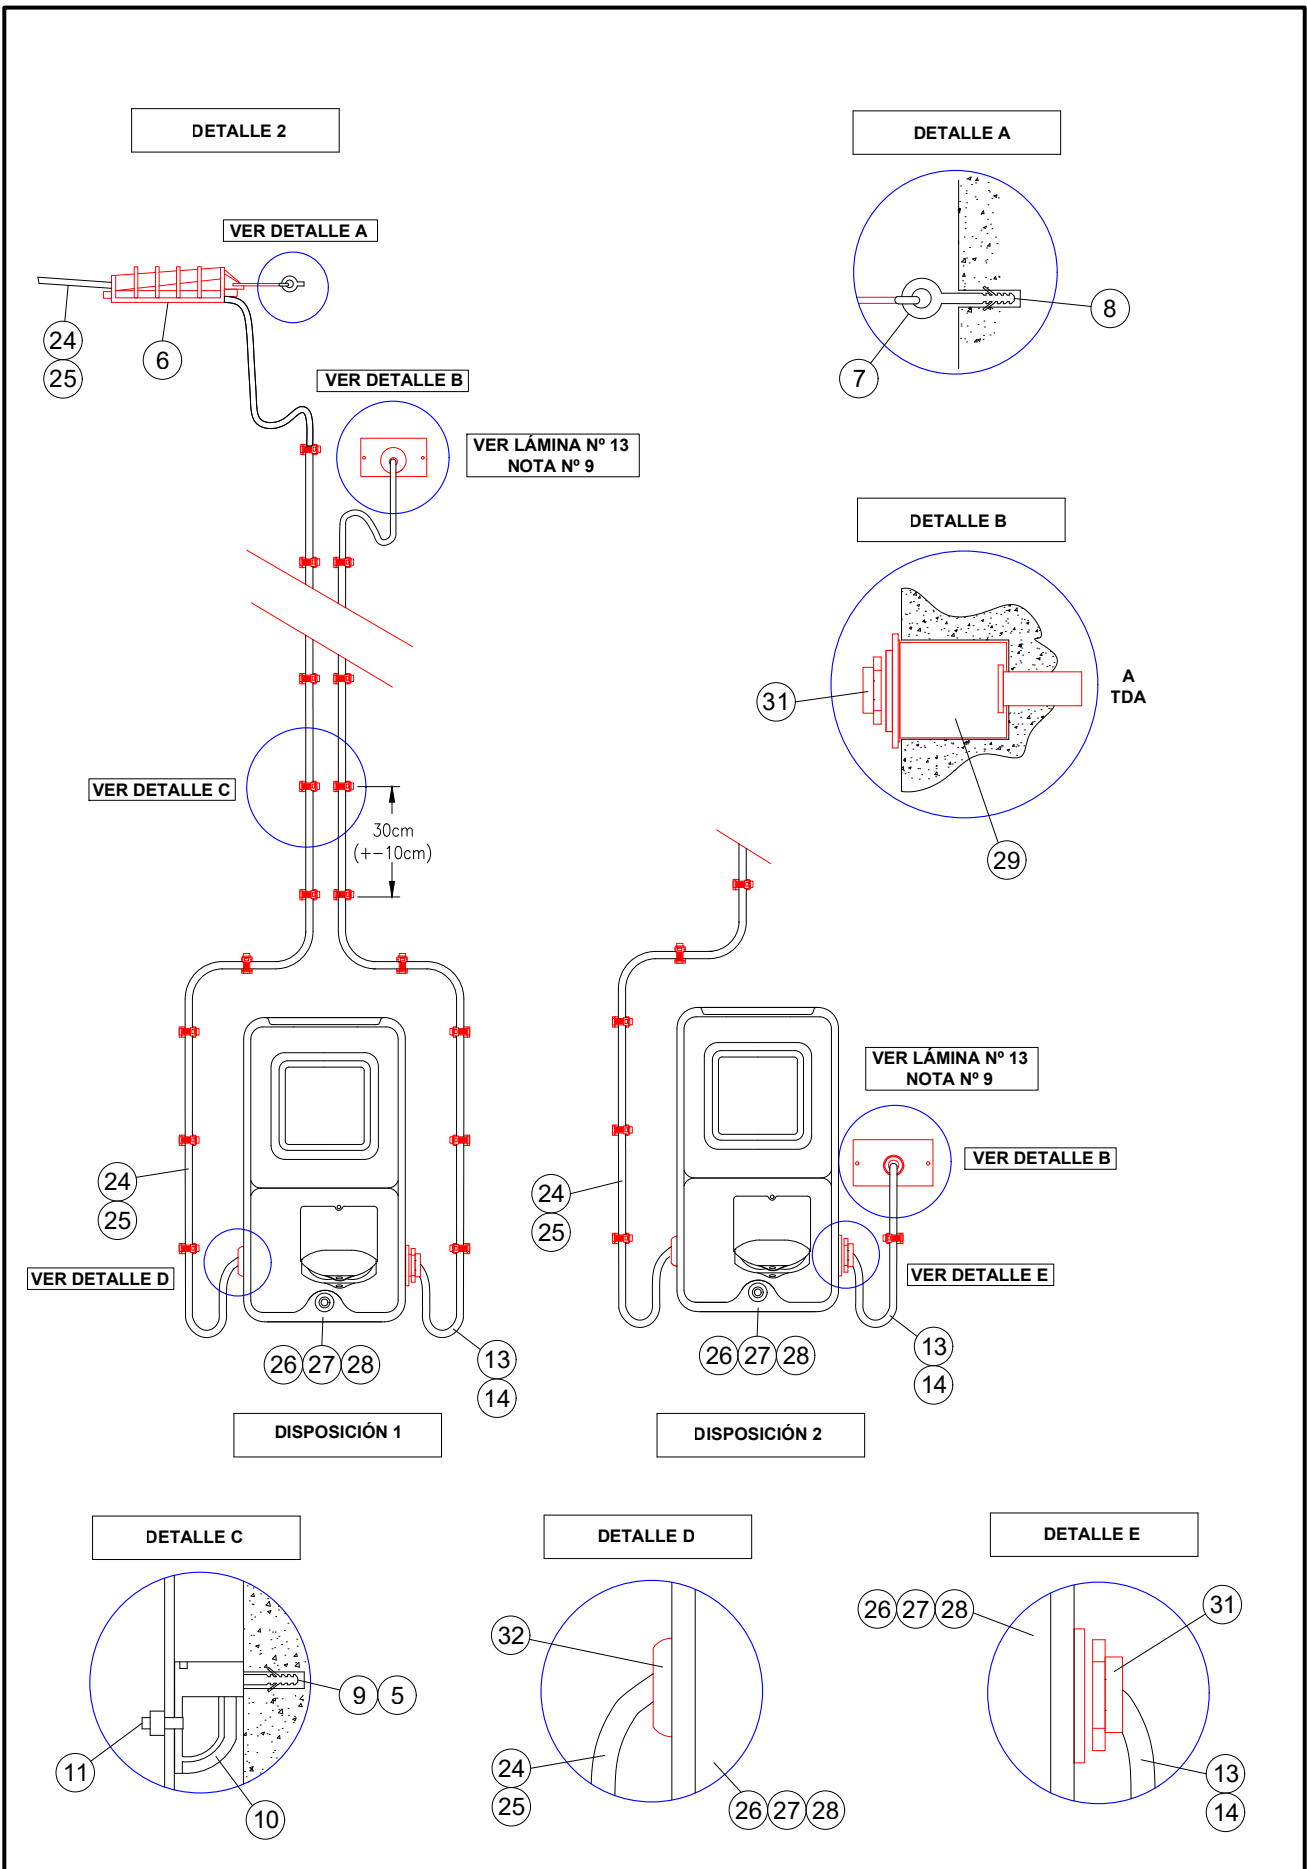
DETALLE 2

VER DETALLE A

24
25
6

VER DETALLE B

VER LÁMINA Nº 13
NOTA Nº 9

VER DETALLE C

30cm
(+−10cm)

24
25

VER DETALLE D

26 27 28

13
14

DISPOSICIÓN 1

DETALLE A

8
7

DETALLE B

31

A
TDA

29

VER LÁMINA Nº 13
NOTA Nº 9

VER DETALLE B

24
25

VER DETALLE E

26 27 28

13
14

DISPOSICIÓN 2

DETALLE C

9 5
11
10

DETALLE D

32
24
25
26 27 28

DETALLE E

26 27 28
31
13
14